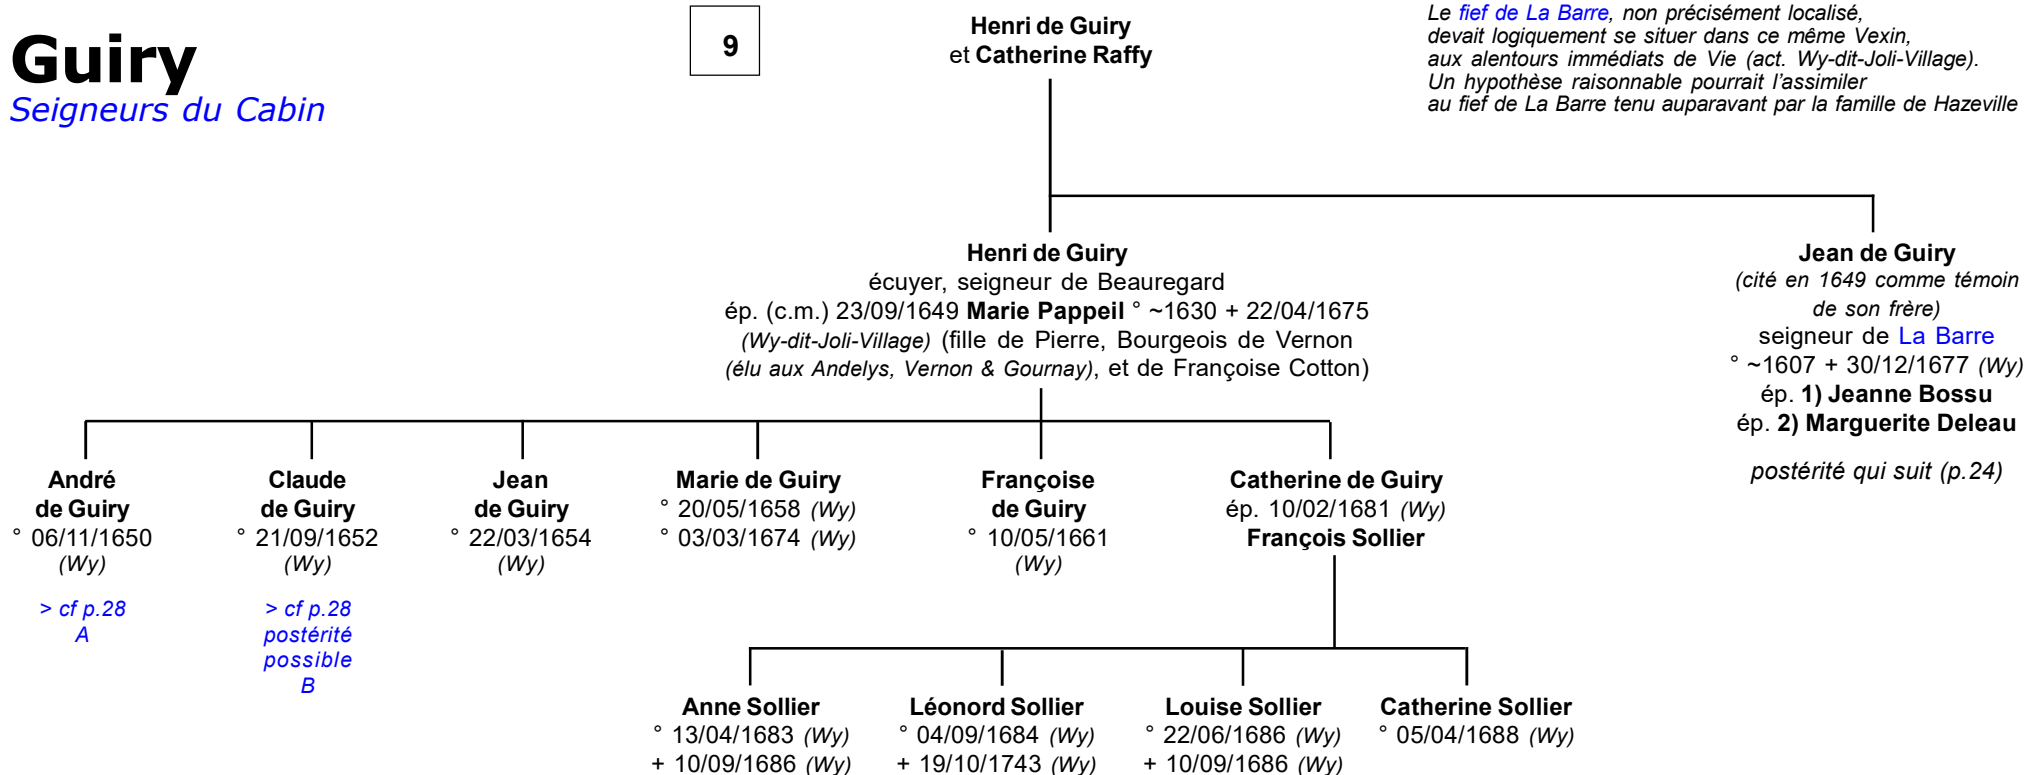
Guiry
Seigneurs du Cabin

9

Henri de Guiry
et Catherine Raffy

Le fief de La Barre, non précisément localisé, devait logiquement se situer dans ce même Vexin, aux alentours immédiats de Vie (act. Wy-dit-Joli-Village). Un hypothèse raisonnable pourrait l'assimiler au fief de La Barre tenu auparavant par la famille de Hazeville

Henri de Guiry
écuyer, seigneur de Beauregard
ép. (c.m.) 23/09/1649 Marie Pappeil ° ~1630 + 22/04/1675 (Wy-dit-Joli-Village) (fille de Pierre, Bourgeois de Vernon (élu aux Andelys, Vernon & Gournay), et de Françoise Cotton)

Jean de Guiry
(cité en 1649 comme témoin de son frère)
seigneur de La Barre
° ~1607 + 30/12/1677 (Wy)
ép. 1) Jeanne Bossu
ép. 2) Marguerite Deleau

postérité qui suit (p.24)

André de Guiry
° 06/11/1650 (Wy)

> cf p.28
A

Claude de Guiry
° 21/09/1652 (Wy)

> cf p.28
postérité possible
B

Jean de Guiry
° 22/03/1654 (Wy)

Marie de Guiry
° 20/05/1658 (Wy)
° 03/03/1674 (Wy)

Françoise de Guiry
° 10/05/1661 (Wy)

Catherine de Guiry
ép. 10/02/1681 (Wy)
François Sollier

Anne Sollier
° 13/04/1683 (Wy)
+ 10/09/1686 (Wy)

Léonord Sollier
° 04/09/1684 (Wy)
+ 19/10/1743 (Wy)

Louise Sollier
° 22/06/1686 (Wy)
+ 10/09/1686 (Wy)

Catherine Sollier
° 05/04/1688 (Wy)